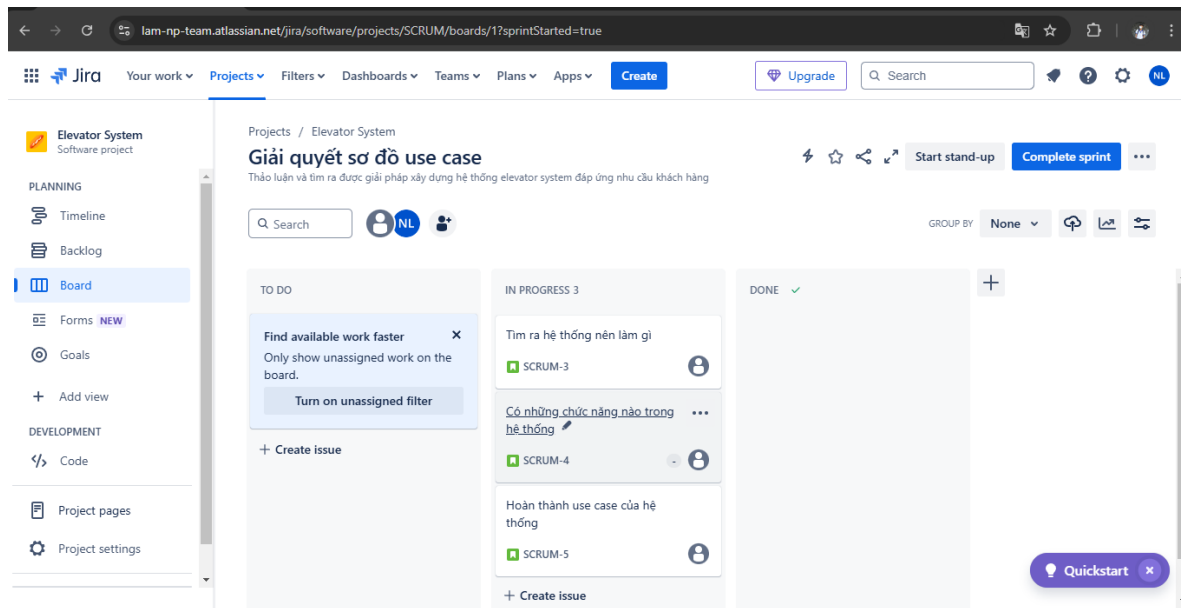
lam-np-team.atlassian.net/jira/software/projects/SCRUM/boards/1?sprintStarted=true

Jira Your work Projects Filters Dashboards Teams Plans Apps Create

Upgrade Search NL

Elevator System
Software project

PLANNING
Timeline
Backlog
Board
Forms NEW
Goals
Add view

DEVELOPMENT
Code

Project pages
Project settings

Projects / Elevator System

Giải quyết sơ đồ use case

Thảo luận và tìm ra được giải pháp xây dựng hệ thống elevator system đáp ứng nhu cầu khách hàng

Start stand-up Complete sprint

Search NL

GROUP BY None

TO DO

Find available work faster
Only show unassigned work on the board.
Turn on unassigned filter

+ Create issue

IN PROGRESS 3

Tìm ra hệ thống nên làm gì
SCRUM-3

Có những chức năng nào trong hệ thống
SCRUM-4

Hoàn thành use case của hệ thống
SCRUM-5

+ Create issue

DONE

Quickstart